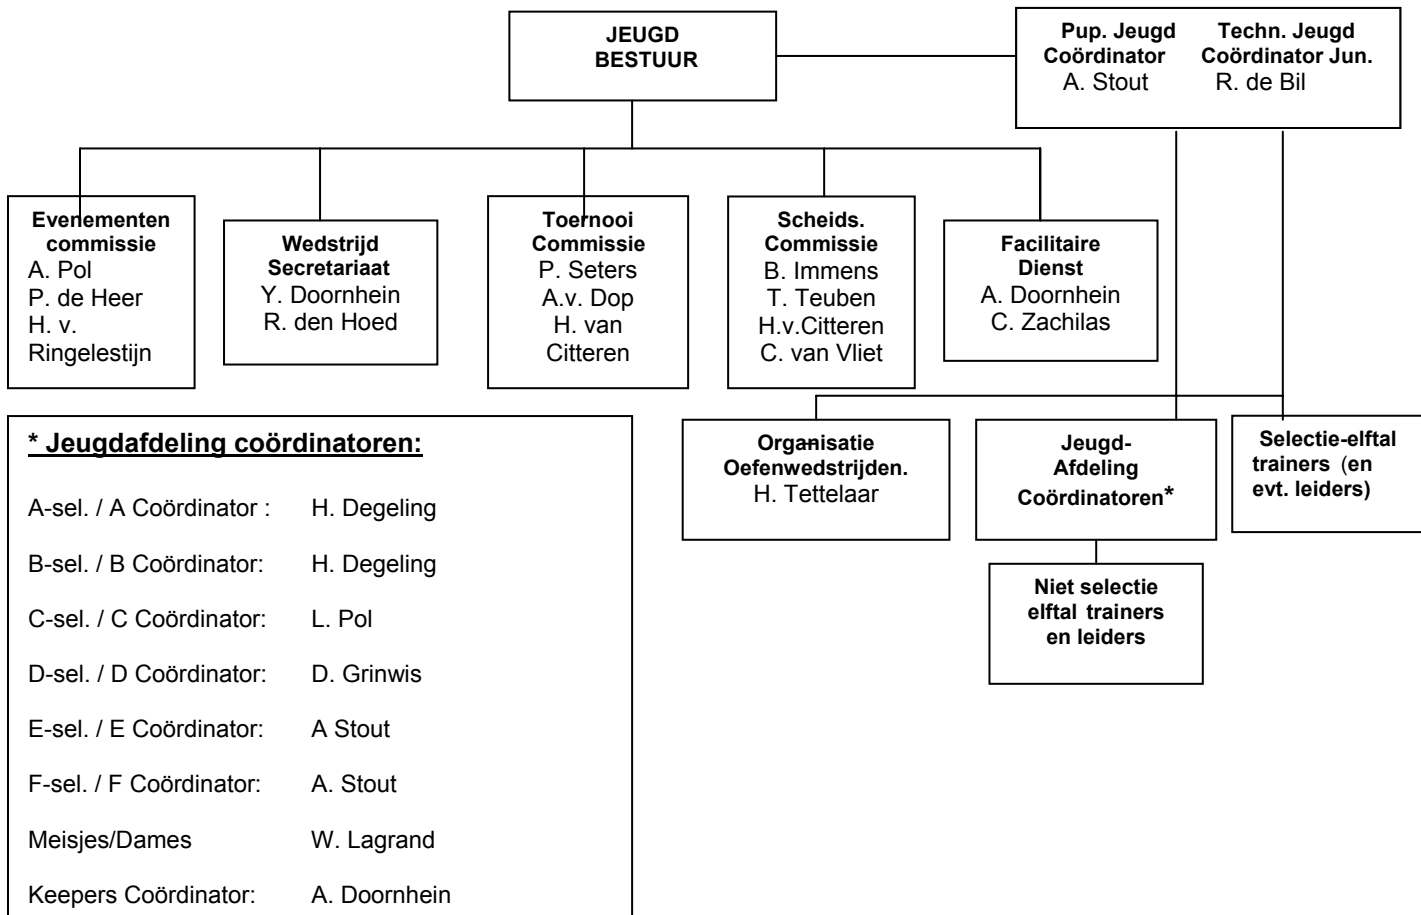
JEUGD BESTUUR

Pup. Jeugd Coördinator
A. Stout

Techn. Jeugd Coördinator Jun.
R. de Bil

Evenementen commissie
A. Pol
P. de Heer
H. v. Ringelestijn

Wedstrijd Secretariaat
Y. Doornhein
R. den Hoed

Toernooi Commissie
P. Seters
A.v. Dop
H. van Citteren

Scheids. Commissie
B. Immens
T. Teuben
H.v.Citteren
C. van Vliet

Facilitaire Dienst
A. Doornhein
C. Zachilas

Organisatie Oefenwedstrijden.
H. Tettelaar

Jeugd-Afdeling Coördinatoren*

Selectie-elftal trainers (en evt. leiders)

Niet selectie elftal trainers en leiders

* Jeugdafdeling coördinatoren:

A-sel. / A Coördinator : H. Degeling

B-sel. / B Coördinator: H. Degeling

C-sel. / C Coördinator: L. Pol

D-sel. / D Coördinator: D. Grinwis

E-sel. / E Coördinator: A Stout

F-sel. / F Coördinator: A. Stout

Meisjes/Dames W. Lagrand

Keepers Coördinator: A. Doornhein